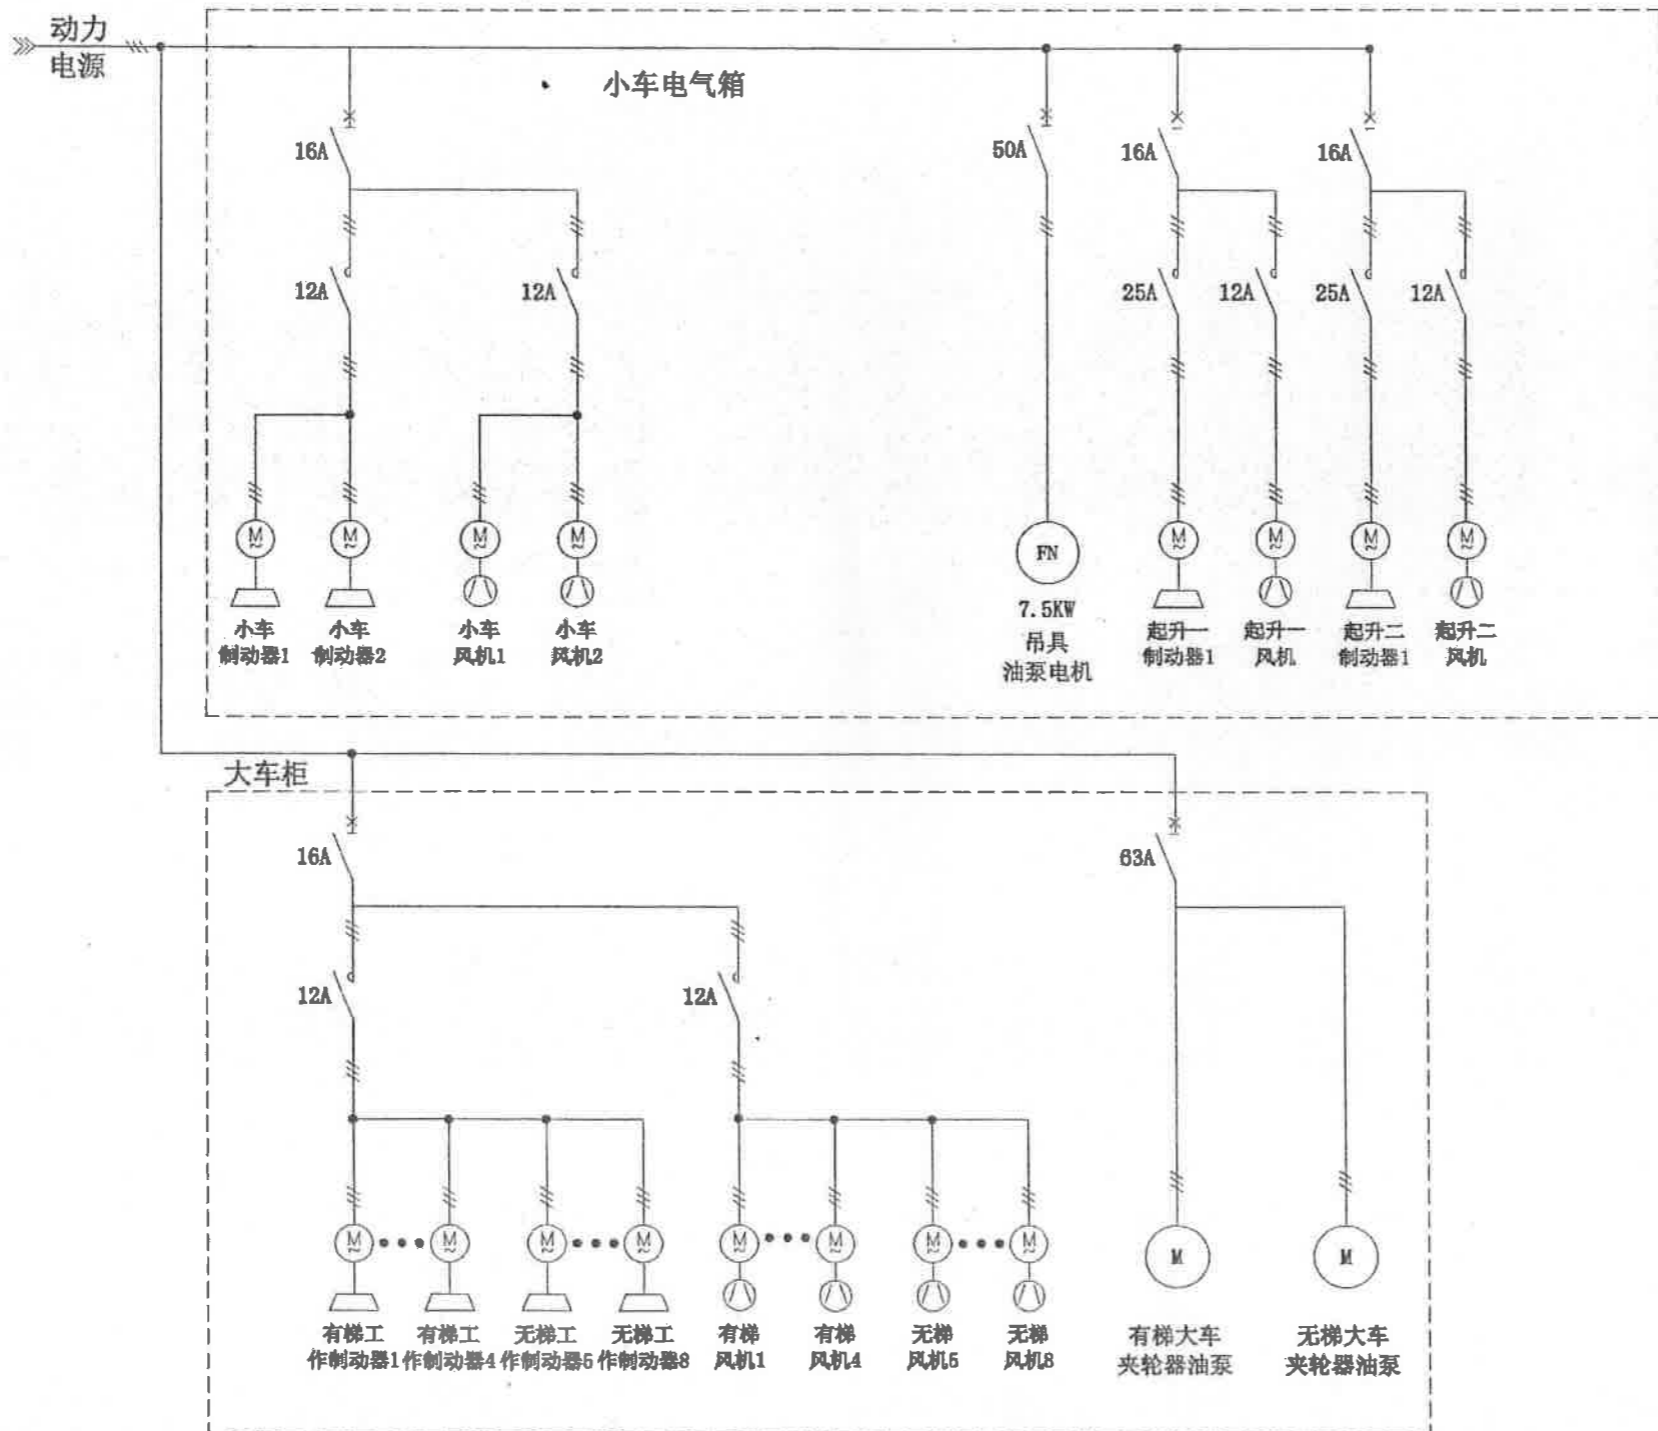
动力电源

小车电气箱

16A
12A
12A
M
M
M
M
小车制动器1
小车制动器2
小车风机1
小车风机2

50A
FN
7.5KW
吊具油泵电机

16A
25A
12A
M
M
起升一制动器1
起升一风机

16A
25A
12A
M
M
起升二制动器1
起升二风机

大车柜

16A
12A
12A
M
M
M
M
M
M
M
M
有梯工作制动器1
有梯工作制动器4
无梯工作制动器5
无梯工作制动器8
有梯风机1
有梯风机4
无梯风机5
无梯风机8

63A
M
M
有梯大车夹轮器油泵
无梯大车夹轮器油泵